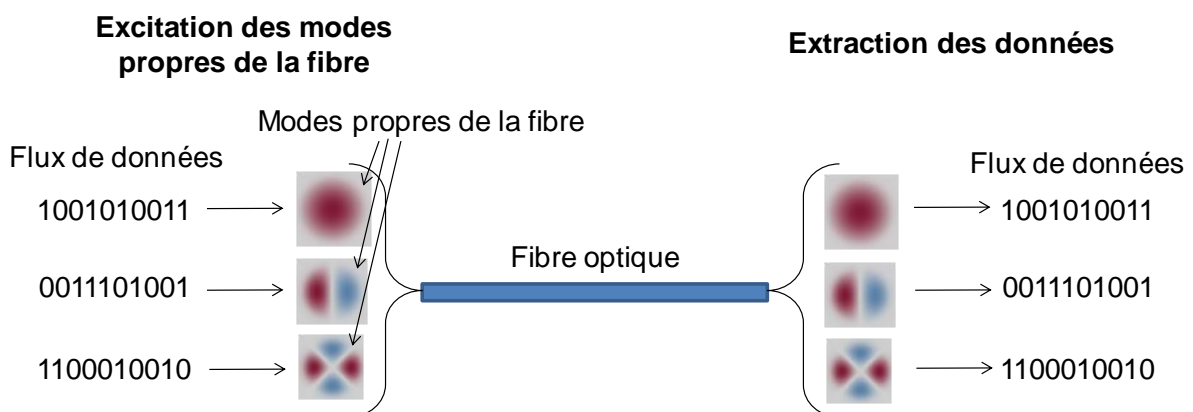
**Excitation des modes propres de la fibre**

**Extraction des données**

Modes propres de la fibre

Flux de données

1001010011

0011101001

1100010010

Fibre optique

Flux de données

1001010011

0011101001

1100010010